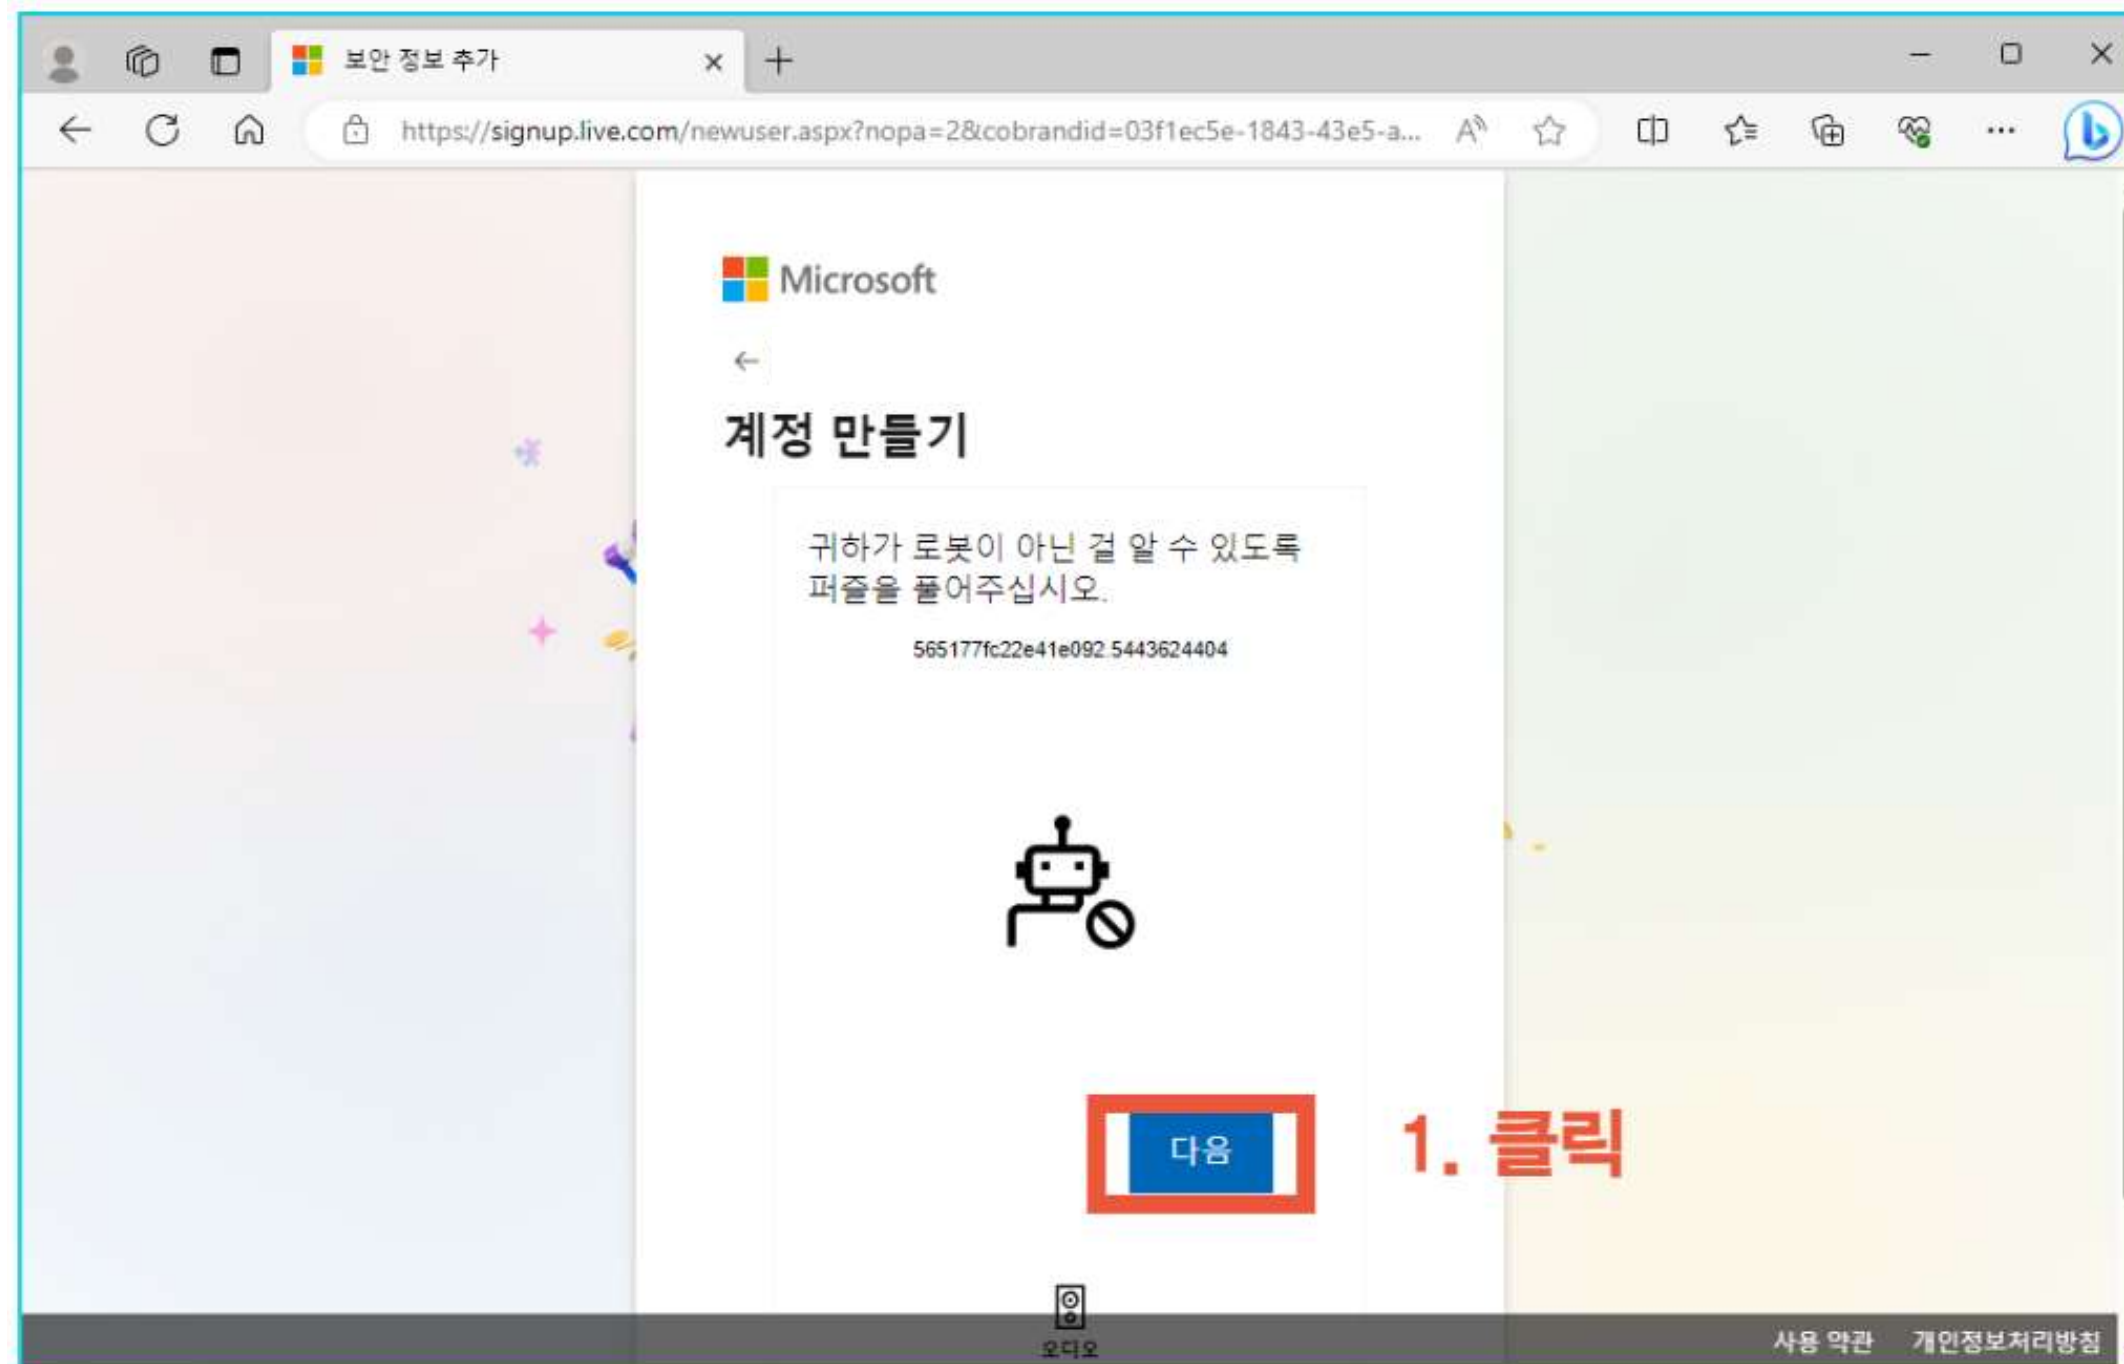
보안 정보 추가

https://signup.live.com/newuser.aspx?nopa=2&cobrandid=03f1ec5e-1843-43e5-a...

Microsoft

계정 만들기

귀하가 로봇이 아닌 걸 알 수 있도록 퍼즐을 풀어주십시오.

565177fc22e41e092.5443624404

다음

1. 클릭

오디오

사용 약관 개인정보처리방침